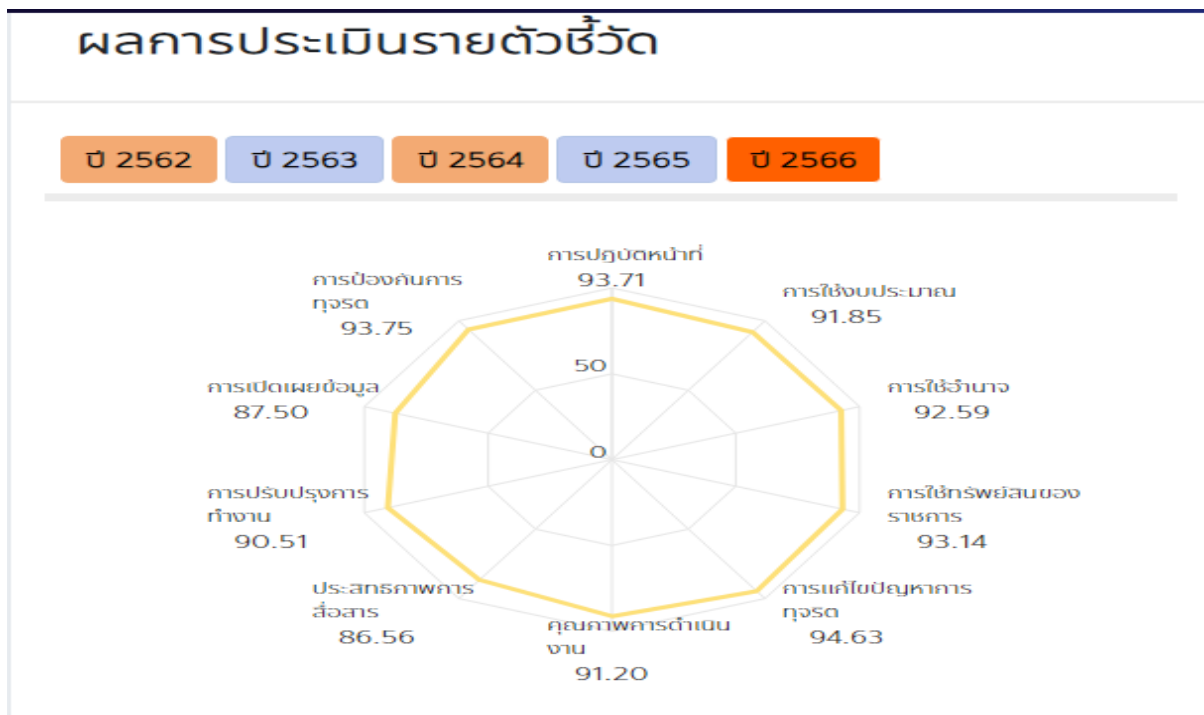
ผลการประเมินรายตัวชี้วัด

ปี 2562 ปี 2563 ปี 2564 ปี 2565 ปี 2566

การปฏิบัติหน้าที่
93.71

การใช้งบประมาณ
91.85

การใช้อำนาจ
92.59

การใช้ทรัพย์สินของราชการ
93.14

การแก้ไขปัญหาการทุจริต
94.63

คุณภาพการดำเนินงาน
91.20

ประสิทธิภาพการสื่อสาร
86.56

การปรับปรุงการทำงาน
90.51

การเปิดเผยข้อมูล
87.50

การป้องกันการทุจริต
93.75

50
0